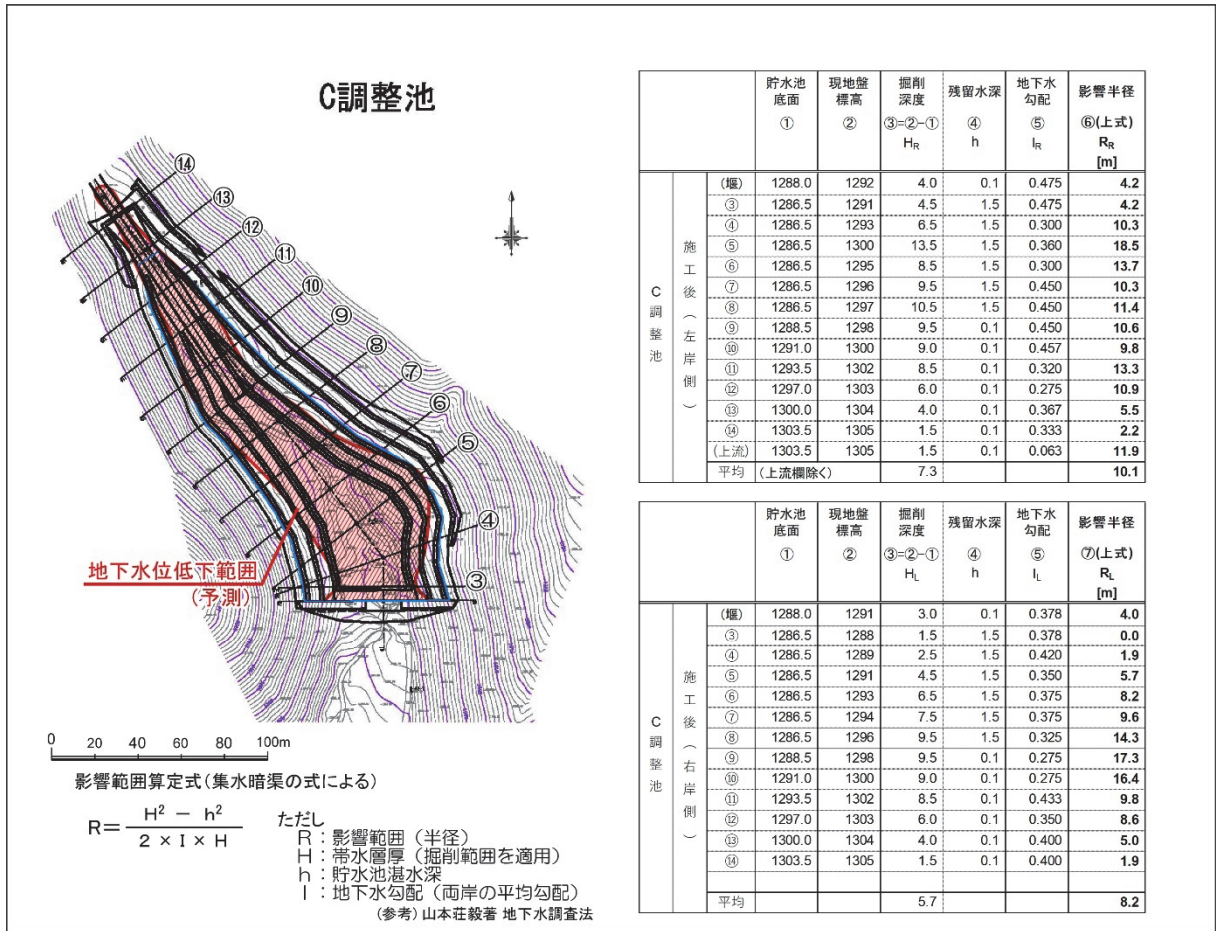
C調整池

⑭ ⑬ ⑫ ⑪ ⑩ ⑨ ⑧ ⑦ ⑥ ⑤ ④ ③

地下水位低下範囲
（予測）

0 20 40 60 80 100m

影響範囲算定式（集水暗渠の式による）

$R=\frac{H^2 - h^2}{2 \times I \times H}$

ただし
R：影響範囲（半径）
H：帯水層厚（掘削範囲を適用）
h：貯水池湛水深
I：地下水勾配（両岸の平均勾配）
（参考）山本荘毅著 地下水調査法

| | | | 貯水池底面 ① | 現地盤標高 ② | 掘削深度 ③=②-① $H_R$ | 残留水深 ④ h | 地下水勾配 ⑤ $I_R$ | 影響半径 ⑥(上式) $R_R$ [m] |
|---|---|---|---|---|---|---|---|---|
| C調整池 | 施工後（左岸側） | (堰) | 1288.0 | 1292 | 4.0 | 0.1 | 0.475 | 4.2 |
| | | ③ | 1286.5 | 1291 | 4.5 | 1.5 | 0.475 | 4.2 |
| | | ④ | 1286.5 | 1293 | 6.5 | 1.5 | 0.300 | 10.3 |
| | | ⑤ | 1286.5 | 1300 | 13.5 | 1.5 | 0.360 | 18.5 |
| | | ⑥ | 1286.5 | 1295 | 8.5 | 1.5 | 0.300 | 13.7 |
| | | ⑦ | 1286.5 | 1296 | 9.5 | 1.5 | 0.450 | 10.3 |
| | | ⑧ | 1286.5 | 1297 | 10.5 | 1.5 | 0.450 | 11.4 |
| | | ⑨ | 1288.5 | 1298 | 9.5 | 0.1 | 0.450 | 10.6 |
| | | ⑩ | 1291.0 | 1300 | 9.0 | 0.1 | 0.457 | 9.8 |
| | | ⑪ | 1293.5 | 1302 | 8.5 | 0.1 | 0.320 | 13.3 |
| | | ⑫ | 1297.0 | 1303 | 6.0 | 0.1 | 0.275 | 10.9 |
| | | ⑬ | 1300.0 | 1304 | 4.0 | 0.1 | 0.367 | 5.5 |
| | | ⑭ | 1303.5 | 1305 | 1.5 | 0.1 | 0.333 | 2.2 |
| | | (上流) | 1303.5 | 1305 | 1.5 | 0.1 | 0.063 | 11.9 |
| | | 平均 | (上流欄除く) | | 7.3 | | | 10.1 |

| | | | 貯水池底面 ① | 現地盤標高 ② | 掘削深度 ③=②-① $H_L$ | 残留水深 ④ h | 地下水勾配 ⑤ $I_L$ | 影響半径 ⑦(上式) $R_L$ [m] |
|---|---|---|---|---|---|---|---|---|
| C調整池 | 施工後（右岸側） | (堰) | 1288.0 | 1291 | 3.0 | 0.1 | 0.378 | 4.0 |
| | | ③ | 1286.5 | 1288 | 1.5 | 1.5 | 0.378 | 0.0 |
| | | ④ | 1286.5 | 1289 | 2.5 | 1.5 | 0.420 | 1.9 |
| | | ⑤ | 1286.5 | 1291 | 4.5 | 1.5 | 0.350 | 5.7 |
| | | ⑥ | 1286.5 | 1293 | 6.5 | 1.5 | 0.375 | 8.2 |
| | | ⑦ | 1286.5 | 1294 | 7.5 | 1.5 | 0.375 | 9.6 |
| | | ⑧ | 1286.5 | 1296 | 9.5 | 1.5 | 0.325 | 14.3 |
| | | ⑨ | 1288.5 | 1298 | 9.5 | 0.1 | 0.275 | 17.3 |
| | | ⑩ | 1291.0 | 1300 | 9.0 | 0.1 | 0.275 | 16.4 |
| | | ⑪ | 1293.5 | 1302 | 8.5 | 0.1 | 0.433 | 9.8 |
| | | ⑫ | 1297.0 | 1303 | 6.0 | 0.1 | 0.350 | 8.6 |
| | | ⑬ | 1300.0 | 1304 | 4.0 | 0.1 | 0.400 | 5.0 |
| | | ⑭ | 1303.5 | 1305 | 1.5 | 0.1 | 0.400 | 1.9 |
| | | | | | | | | |
| | | 平均 | | | 5.7 | | | 8.2 |